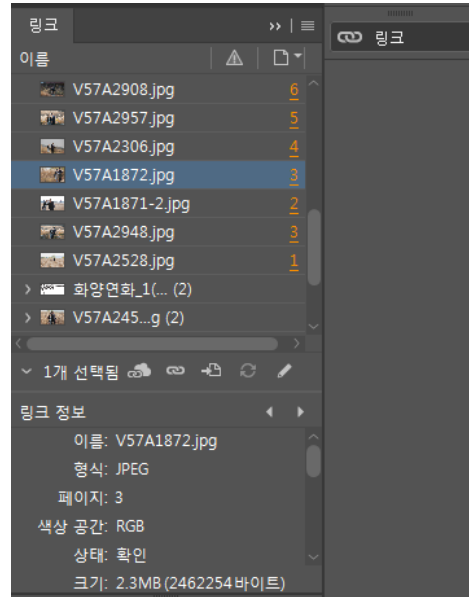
링크

링크

이름

V57A2908.jpg 6
V57A2957.jpg 5
V57A2306.jpg 4
V57A1872.jpg 3
V57A1871-2.jpg 2
V57A2948.jpg 3
V57A2528.jpg 1
화양연화_1(... (2)
V57A245...g (2)

1개 선택됨

링크 정보

이름: V57A1872.jpg
형식: JPEG
페이지: 3
색상 공간: RGB
상태: 확인
크기: 2.3MB (2462254 바이트)